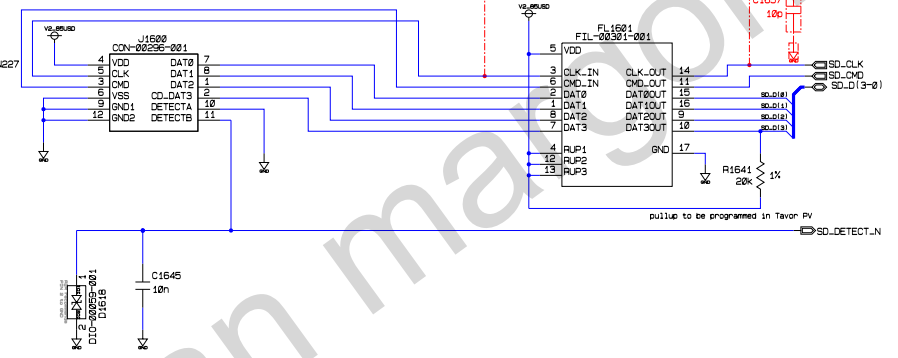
V2_85USD
J1600
CON-00296-001
4 VDD
5 CLK
3 CMD
6 VSS
9 GND1
12 GND2
DAT0 7
DAT1 8
DAT2 1
CD_DAT3 2
DETECTA 10
DETECTB 11
I227
V2_85USD
FL1601
FIL-00301-001
5 VDD
3 CLK_IN
6 CMD_IN
2 DAT0
1 DAT1
8 DAT2
7 DAT3
4 RUP1
12 RUP2
13 RUP3
CLK_OUT 14
CMD_OUT 11
DAT0OUT 15
DAT1OUT 16
DAT2OUT 9
DAT3OUT 10
GND 17
C1637
10p
SD_CLK
SD_CMD
SD_D(3-0)
SD_D(0)
SD_D(1)
SD_D(2)
SD_D(3)
R1641
20K
1%
pullup to be programmed in Tavor PV
SD_DETECT_N
C1645
10n
1
2
DIO-00059-001
D1618